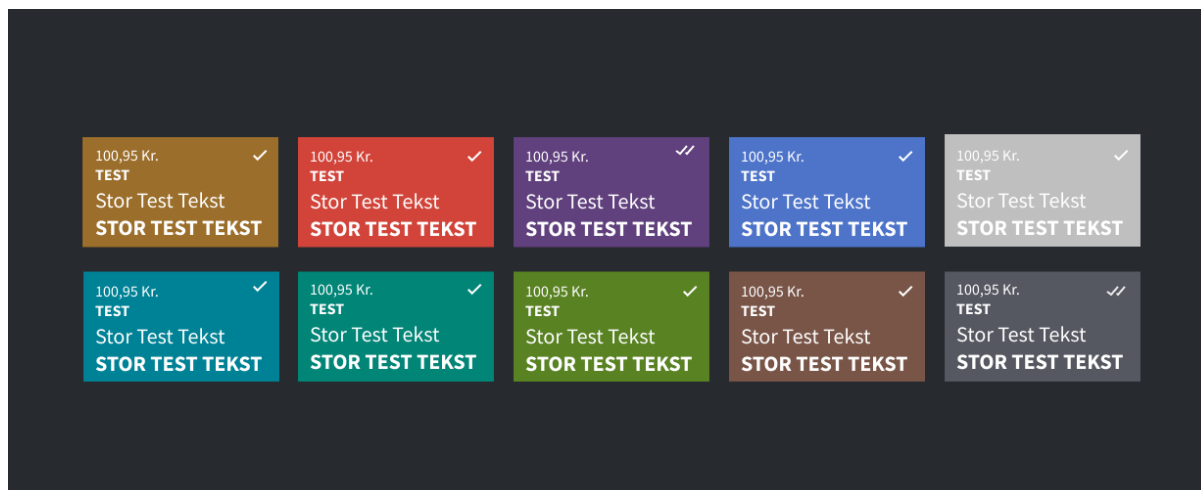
100,95 Kr.
TEST
Stor Test Tekst
STOR TEST TEKST

100,95 Kr.
TEST
Stor Test Tekst
STOR TEST TEKST

100,95 Kr.
TEST
Stor Test Tekst
STOR TEST TEKST

100,95 Kr.
TEST
Stor Test Tekst
STOR TEST TEKST

100,95 Kr.
TEST
Stor Test Tekst
STOR TEST TEKST

100,95 Kr.
TEST
Stor Test Tekst
STOR TEST TEKST

100,95 Kr.
TEST
Stor Test Tekst
STOR TEST TEKST

100,95 Kr.
TEST
Stor Test Tekst
STOR TEST TEKST

100,95 Kr.
TEST
Stor Test Tekst
STOR TEST TEKST

100,95 Kr.
TEST
Stor Test Tekst
STOR TEST TEKST